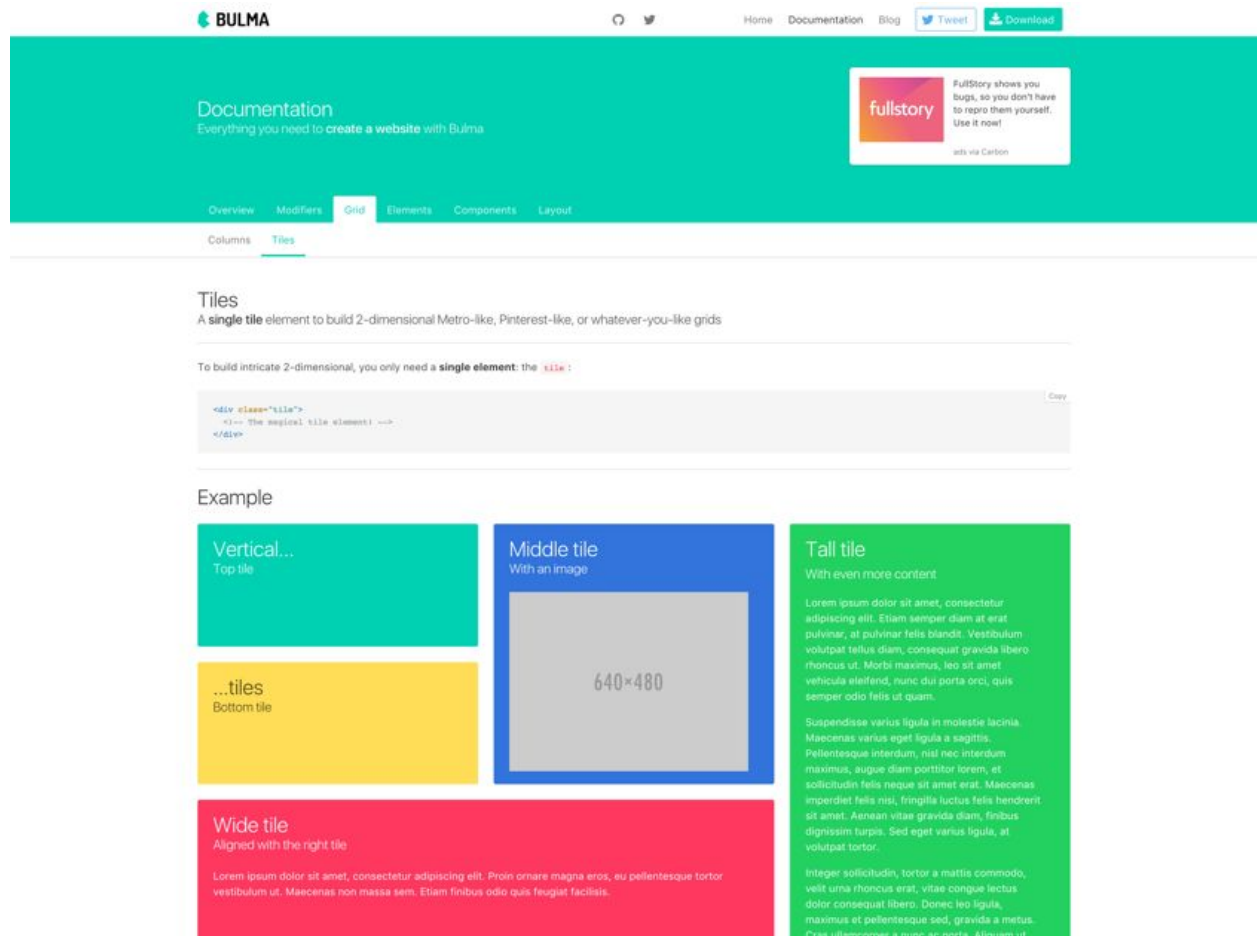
BULMA

Home Documentation Blog Tweet Download

Documentation
Everything you need to **create a website** with Bulma

fullstory
FullStory shows you bugs, so you don't have to repro them yourself. Use it now!
ads via Carbon

Overview Modifiers Grid Elements Components Layout

Columns Tiles

Tiles
A **single tile** element to build 2-dimensional Metro-like, Pinterest-like, or whatever-you-like grids

To build intricate 2-dimensional, you only need a **single element**: the tile :

Copy

<div class="tile">
  <!-- The magical tile element! -->
</div>

Example

Vertical...
Top tile

...tiles
Bottom tile

Middle tile
With an image

640×480

Tall tile
With even more content

Lorem ipsum dolor sit amet, consectetur adipiscing elit. Etiam semper diam at erat pulvinar, at pulvinar felis blandit. Vestibulum volutpat tellus diam, consequat gravida libero rhoncus ut. Morbi maximus, leo sit amet vehicula eleifend, nunc dui porta orci, quis semper odio felis ut quam.

Suspendisse varius ligula in molestie lacinia. Maecenas varius eget ligula a sagittis. Pellentesque interdum, nisl nec interdum maximus, augue diam porttitor lorem, et sollicitudin felis neque sit amet erat. Maecenas imperdiet felis nisi, fringilla luctus felis hendrerit sit amet. Aenean vitae gravida diam, finibus dignissim turpis. Sed eget varius ligula, at volutpat tortor.

Integer sollicitudin, tortor a mattis commodo, velit urna rhoncus erat, vitae congue lectus dolor consequat libero. Donec leo ligula, maximus et pellentesque sed, gravida a metus. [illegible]

Wide tile
Aligned with the right tile

Lorem ipsum dolor sit amet, consectetur adipiscing elit. Proin ornare magna eros, eu pellentesque tortor vestibulum ut. Maecenas non massa sem. Etiam finibus odio quis feugiat facilisis.